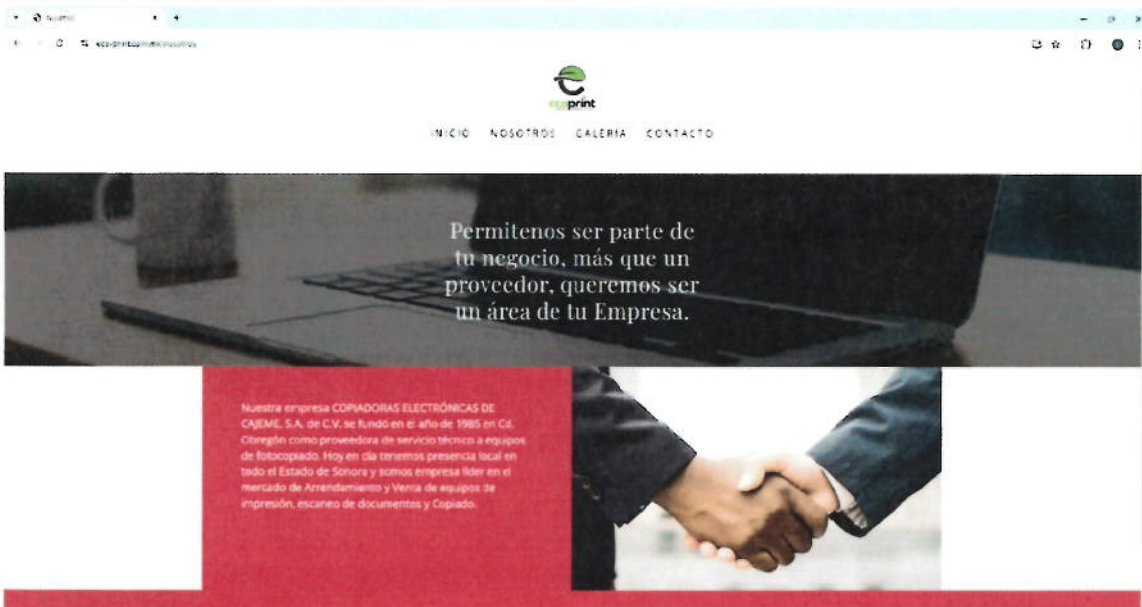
Nosotros

eco-print.com.mx/nosotros

ecoprint

INICIO NOSOTROS GALERIA CONTACTO

Permitenos ser parte de tu negocio, más que un proveedor, queremos ser un área de tu Empresa.

Nuestra empresa COPIADORAS ELECTRÓNICAS DE CAJEME, S.A. de C.V. se fundó en el año de 1985 en Cd. Obregón como proveedora de servicio técnico a equipos de fotocopiado. Hoy en día tenemos presencia local en todo el Estado de Sonora y somos empresa líder en el mercado de Arrendamiento y Venta de equipos de impresión, escaneo de documentos y Copiado.